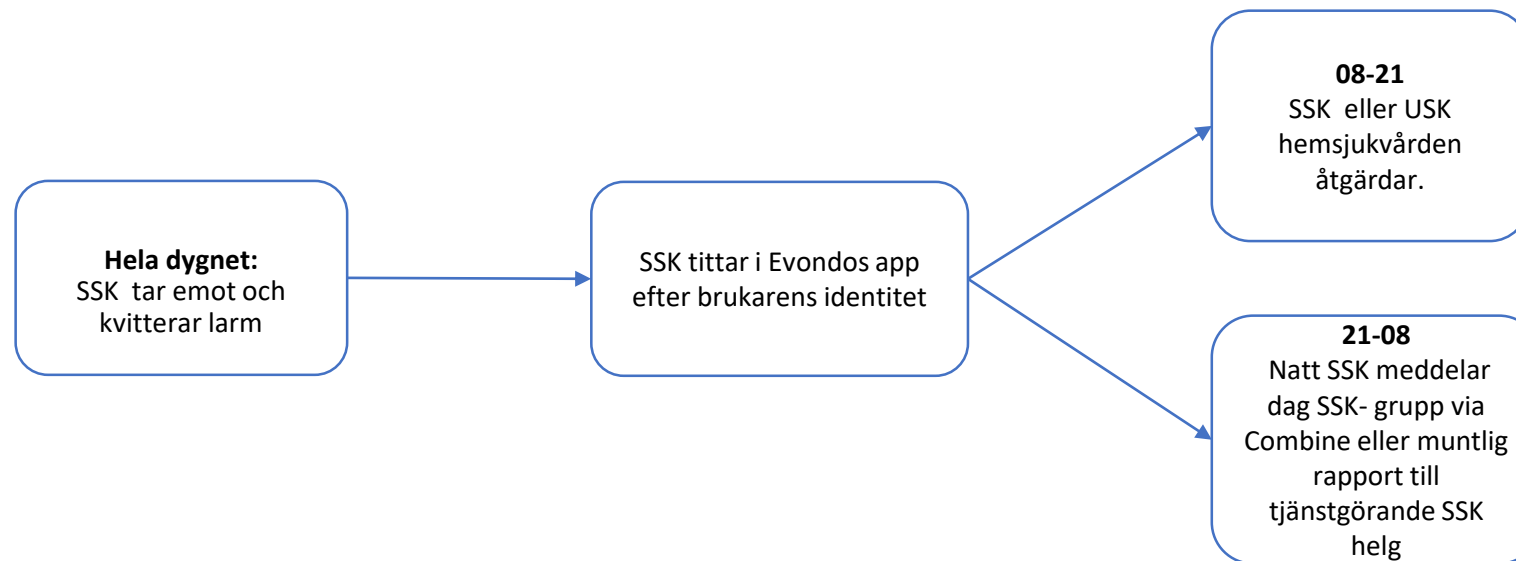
**Hela dygnet:**
SSK tar emot och kvitterar larm

SSK tittar i Evondos app efter brukarens identitet

**08-21**
SSK eller USK hemsjukvården åtgärdar.

**21-08**
Natt SSK meddelar dag SSK- grupp via Combine eller muntlig rapport till tjänstgörande SSK helg